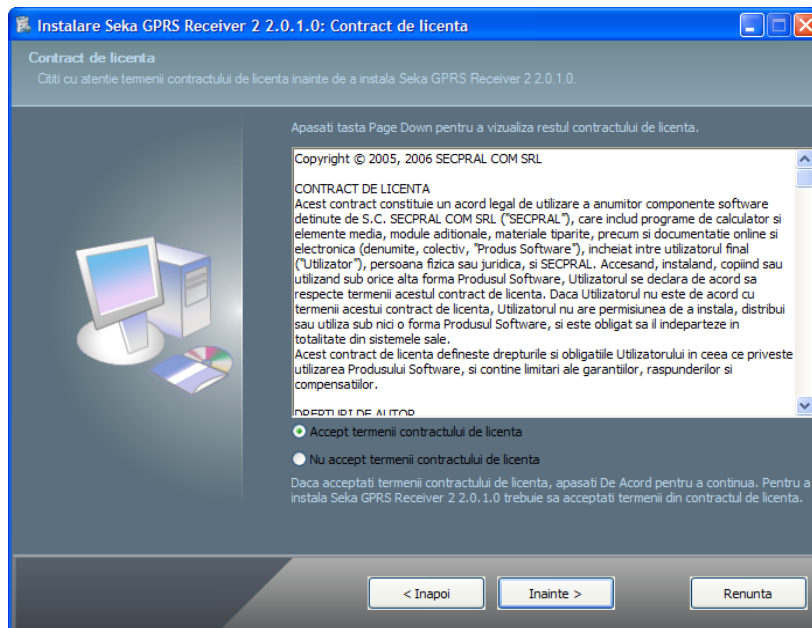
Instalare Seka GPRS Receiver 2 2.0.1.0: Contract de licenta

Contract de licenta
Cititi cu atentie termenii contractului de licenta inainte de a instala Seka GPRS Receiver 2 2.0.1.0.

Apasati tasta Page Down pentru a vizualiza restul contractului de licenta.

Copyright © 2005, 2006 SECPRAL COM SRL

CONTRACT DE LICENTA
Acest contract constituie un acord legal de utilizare a anumitor componente software detinute de S.C. SECPRAL COM SRL ("SECPRAL"), care includ programe de calculator si elemente media, module aditionale, materiale tiparite, precum si documentatie online si electronica (denumite, colectiv, "Produs Software"), incheiat intre utilizatorul final ("Utilizator"), persoana fizica sau juridica, si SECPRAL. Accesand, instaland, copiind sau utilizand sub orice alta forma Produsul Software, Utilizatorul se declara de acord sa respecte termenii acestul contract de licenta. Daca Utilizatorul nu este de acord cu termenii acestui contract de licenta, Utilizatorul nu are permisiunea de a instala, distribui sau utiliza sub nici o forma Produsul Software, si este obligat sa il indeparteze in totalitate din sistemele sale.
Acest contract de licenta defineste drepturile si obligatiile Utilizatorului in ceea ce priveste utilizarea Produsului Software, si contine limitari ale garantiilor, raspunderilor si compensatiilor.

DREPTURI DE AUTOR

Accept termenii contractului de licenta

Nu accept termenii contractului de licenta

Daca acceptati termenii contractului de licenta, apasati De Acord pentru a continua. Pentru a instala Seka GPRS Receiver 2 2.0.1.0 trebuie sa acceptati termenii din contractul de licenta.

< Inapoi
Inainte >
Renunta